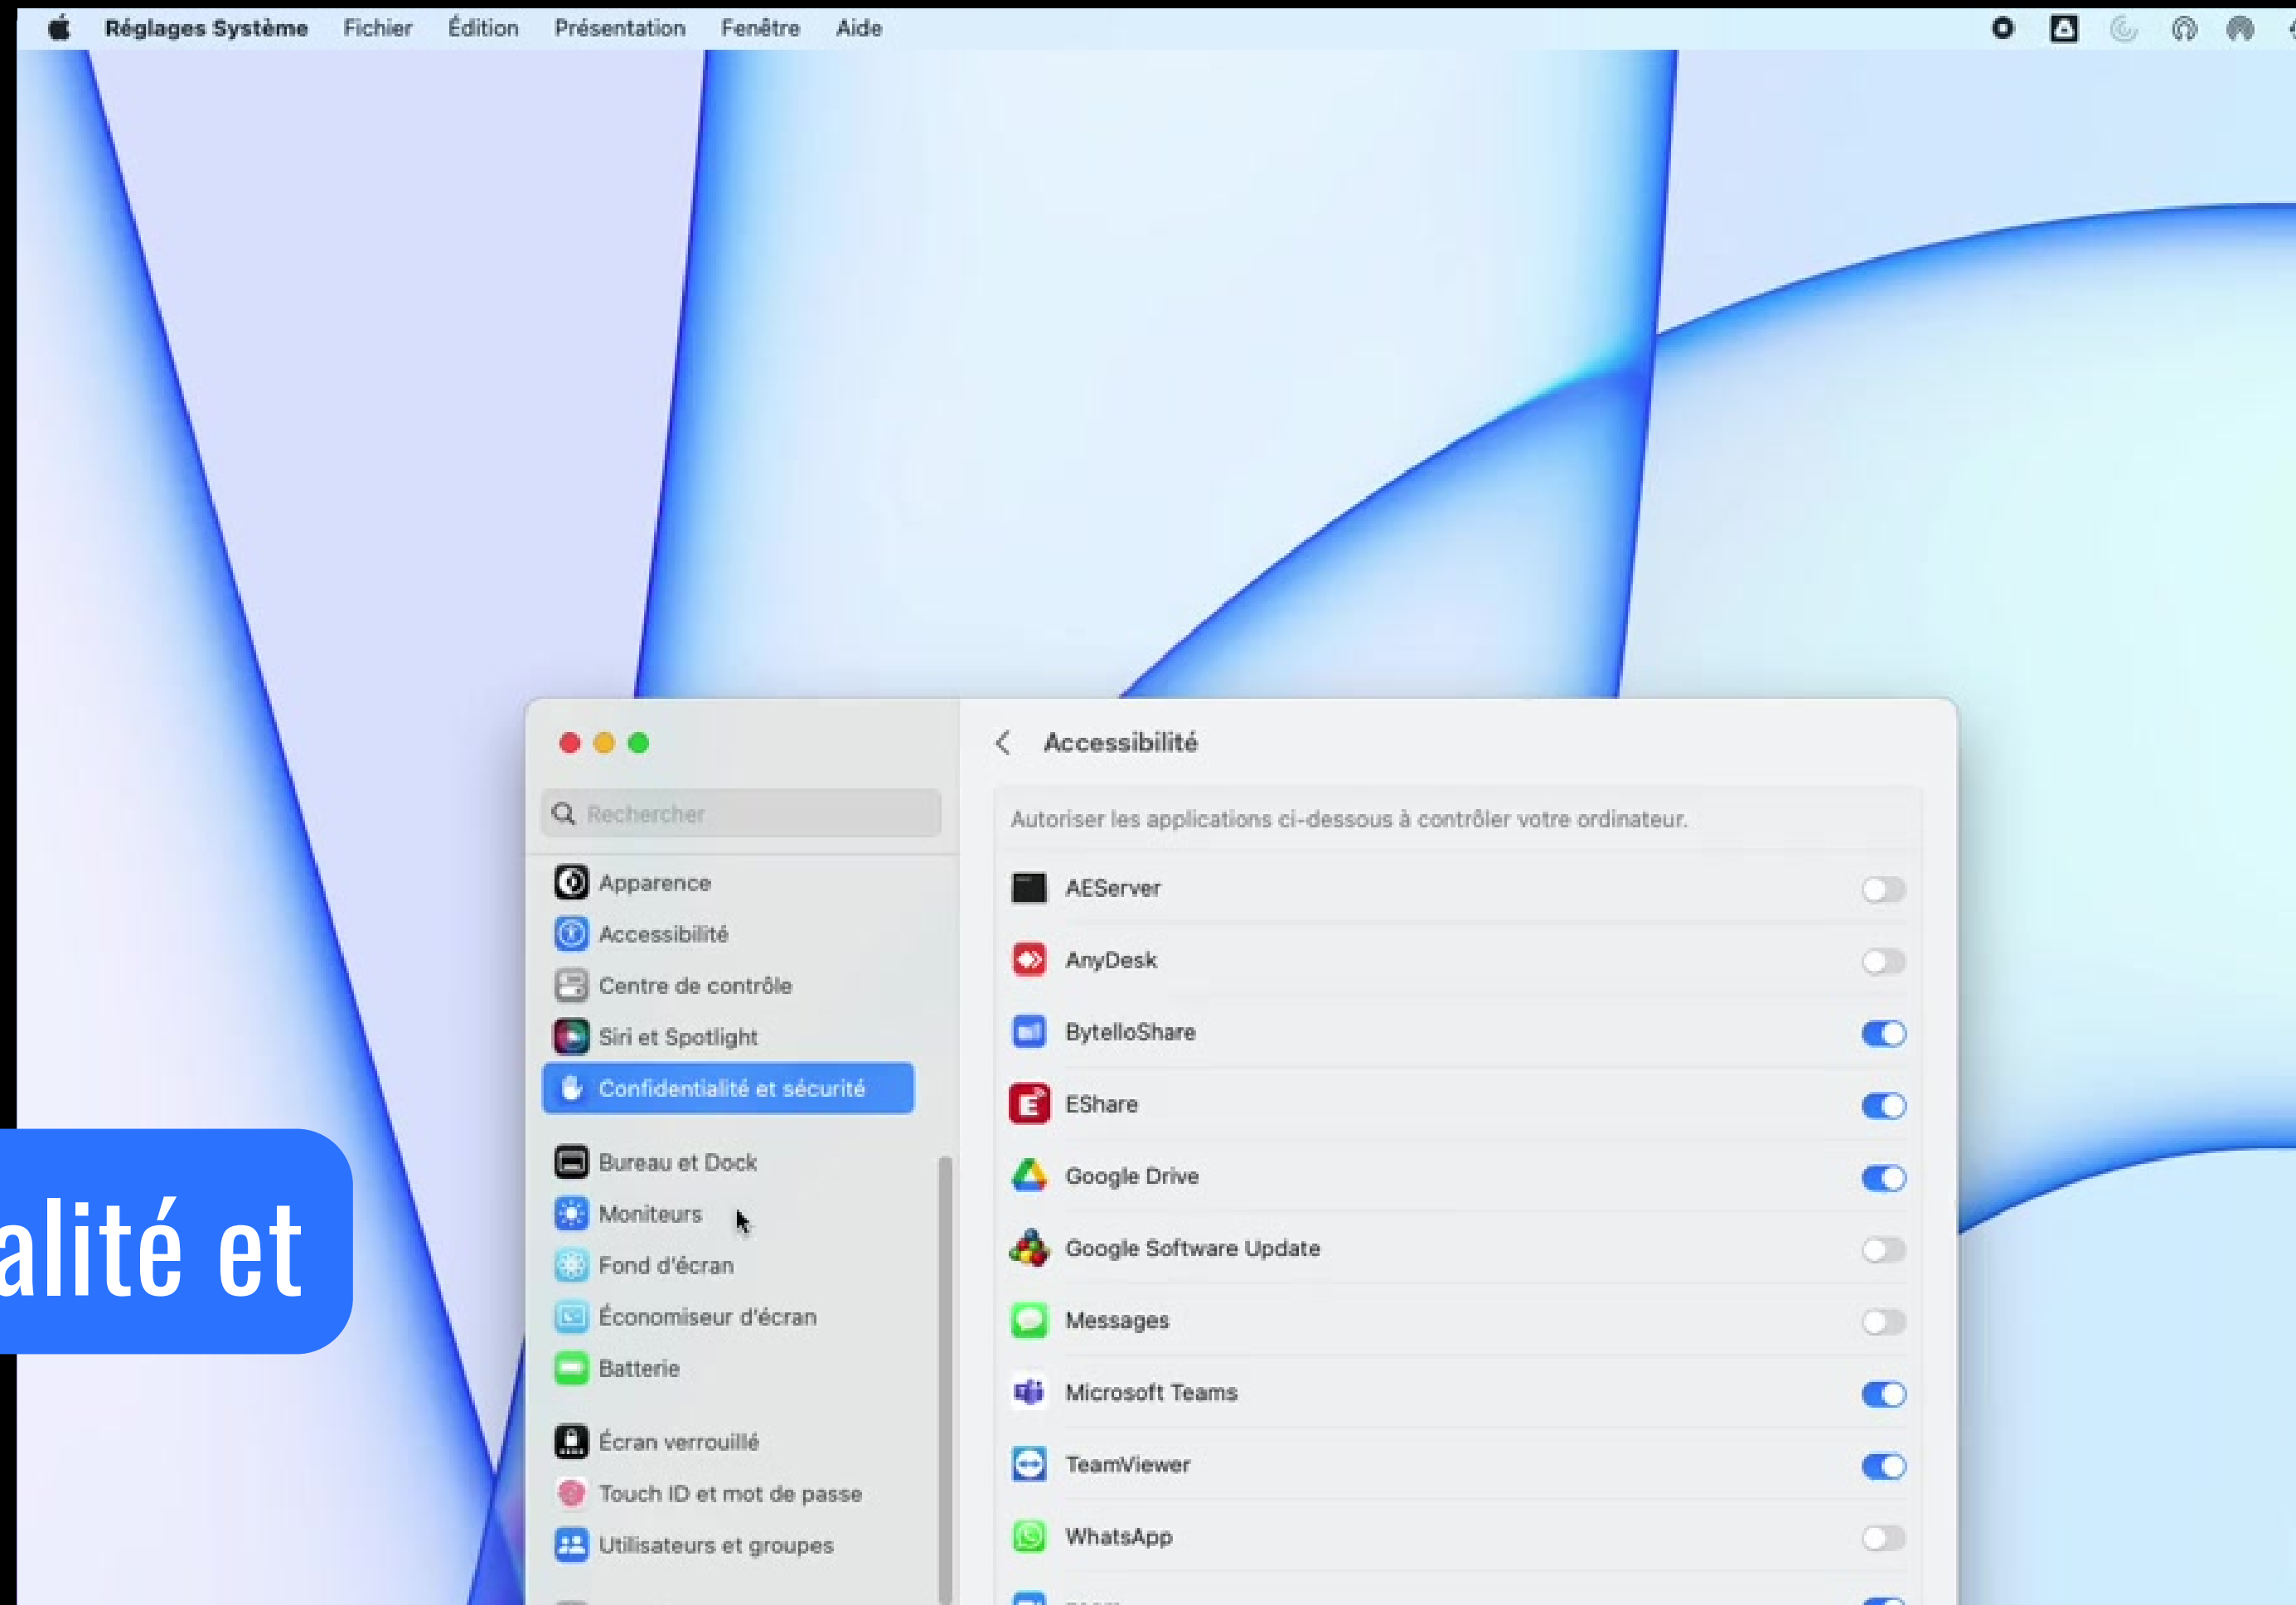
Réglages Système Fichier Édition Présentation Fenêtre Aide

Rechercher

Apparence
Accessibilité
Centre de contrôle
Siri et Spotlight
Confidentialité et sécurité

Bureau et Dock
Moniteurs
Fond d'écran
Économiseur d'écran
Batterie

Écran verrouillé
Touch ID et mot de passe
Utilisateurs et groupes

Accessibilité

Autoriser les applications ci-dessous à contrôler votre ordinateur.

AEServer
AnyDesk
BytelloShare
EShare
Google Drive
Google Software Update
Messages
Microsoft Teams
TeamViewer
WhatsApp
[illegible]

alité et